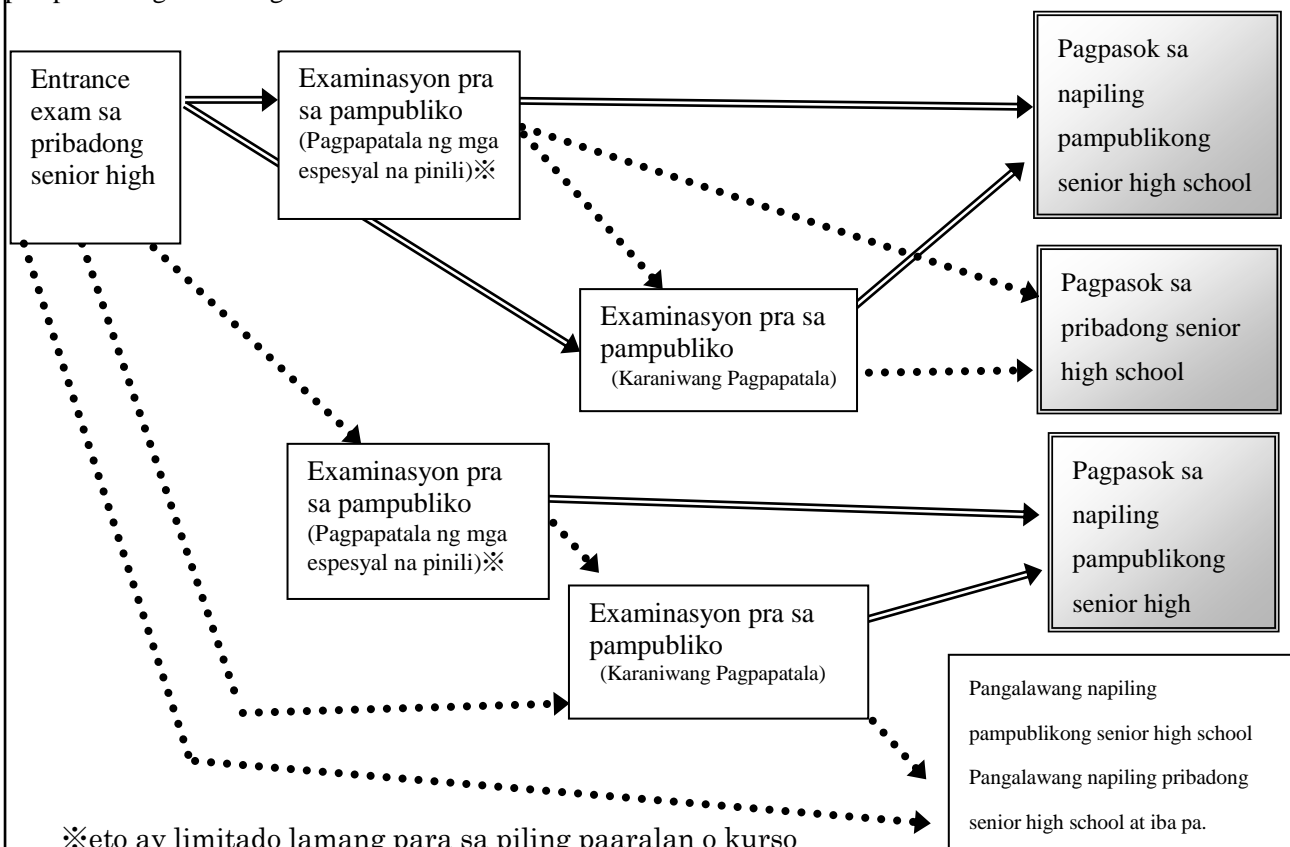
Entrance exam sa pribadong senior high

Examinasyon pra sa pampubliko (Pagpapatala ng mga espesyal na pinili)※

Pagpasok sa napiling pampublikong senior high school

Examinasyon pra sa pampubliko (Karaniwang Pagpapatala)

Pagpasok sa pribadong senior high school

Examinasyon pra sa pampubliko (Pagpapatala ng mga espesyal na pinili)※

Pagpasok sa napiling pampublikong senior high

Examinasyon pra sa pampubliko (Karaniwang Pagpapatala)

Pangalawang napiling pampublikong senior high school Pangalawang napiling pribadong senior high school at iba pa.

※eto ay limitado lamang para sa piling paaralan o kurso